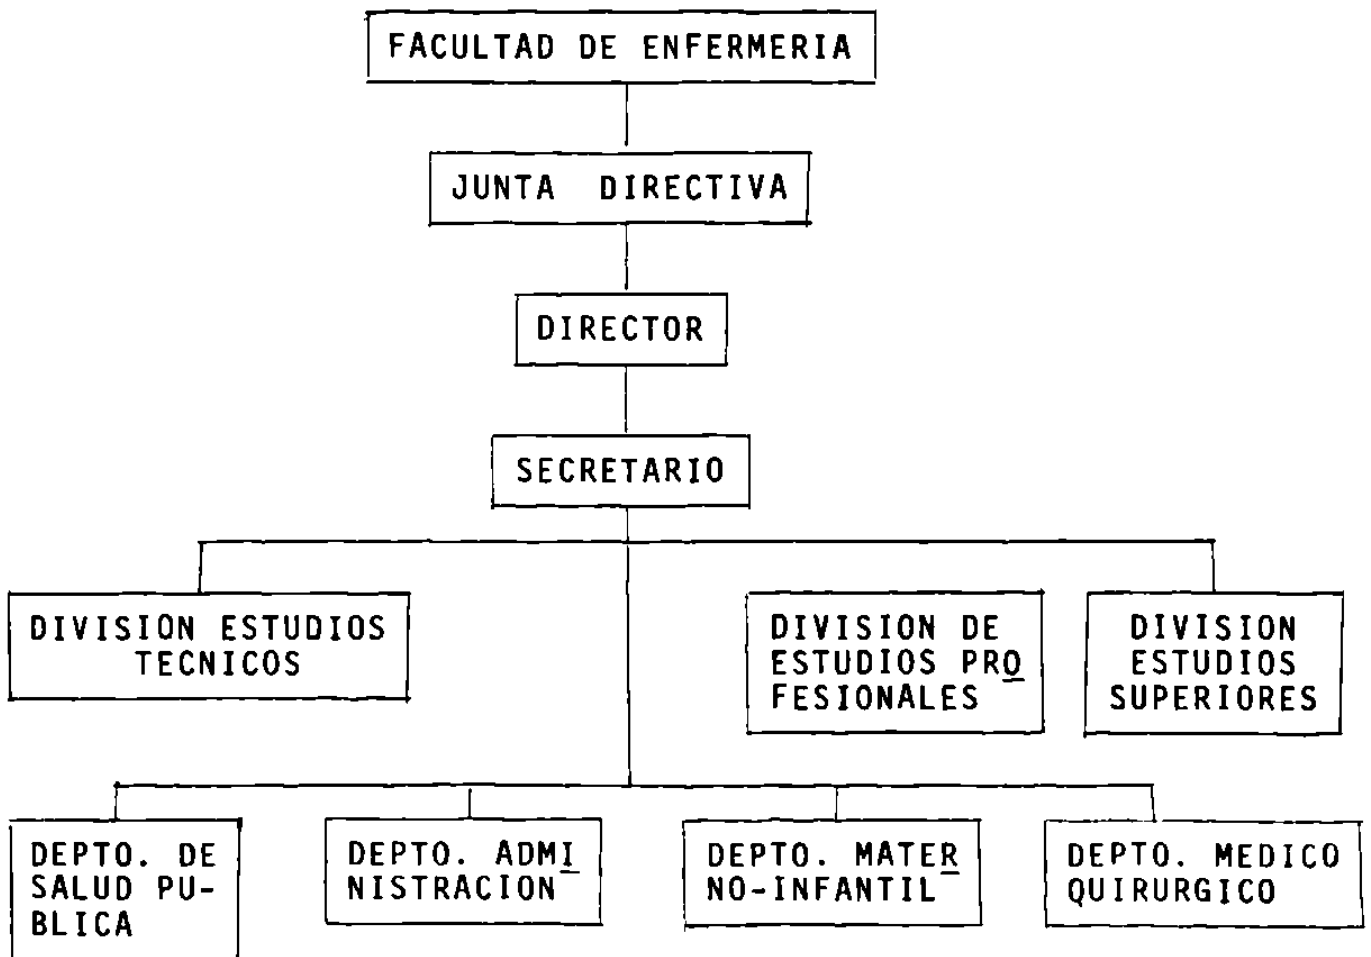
FACULTAD DE ENFERMERIA

JUNTA DIRECTIVA

DIRECTOR

SECRETARIO

DIVISION ESTUDIOS TECNICOS

DIVISION DE ESTUDIOS PROFESIONALES

DIVISION ESTUDIOS SUPERIORES

DEPTO. DE SALUD PUBLICA

DEPTO. ADMINISTRACION

DEPTO. MATERNO-INFANTIL

DEPTO. MEDICO QUIRURGICO